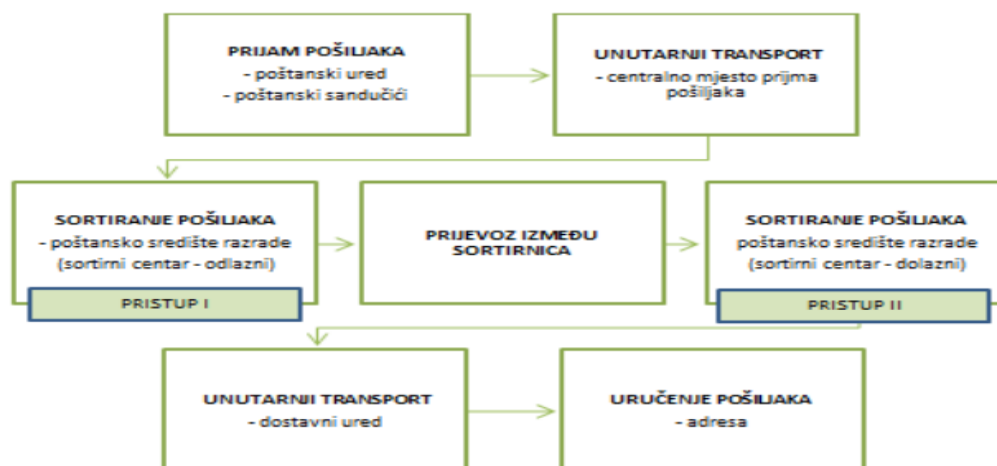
PRIJAM POŠILJAKA
- poštanski ured
- poštanski sandučići

UNUTARNJI TRANSPORT
- centralno mjesto prijma pošiljaka

SORTIRANJE POŠILJAKA
- poštansko središte razrade (sortirni centar - odlazni)

PRISTUP I

PRIJEVOZ IZMEĐU SORTIRNICA

SORTIRANJE POŠILJAKA
poštansko središte razrade (sortirni centar - dolazni)

PRISTUP II

UNUTARNJI TRANSPORT
- dostavni ured

URUČENJE POŠILJAKA
- adresa